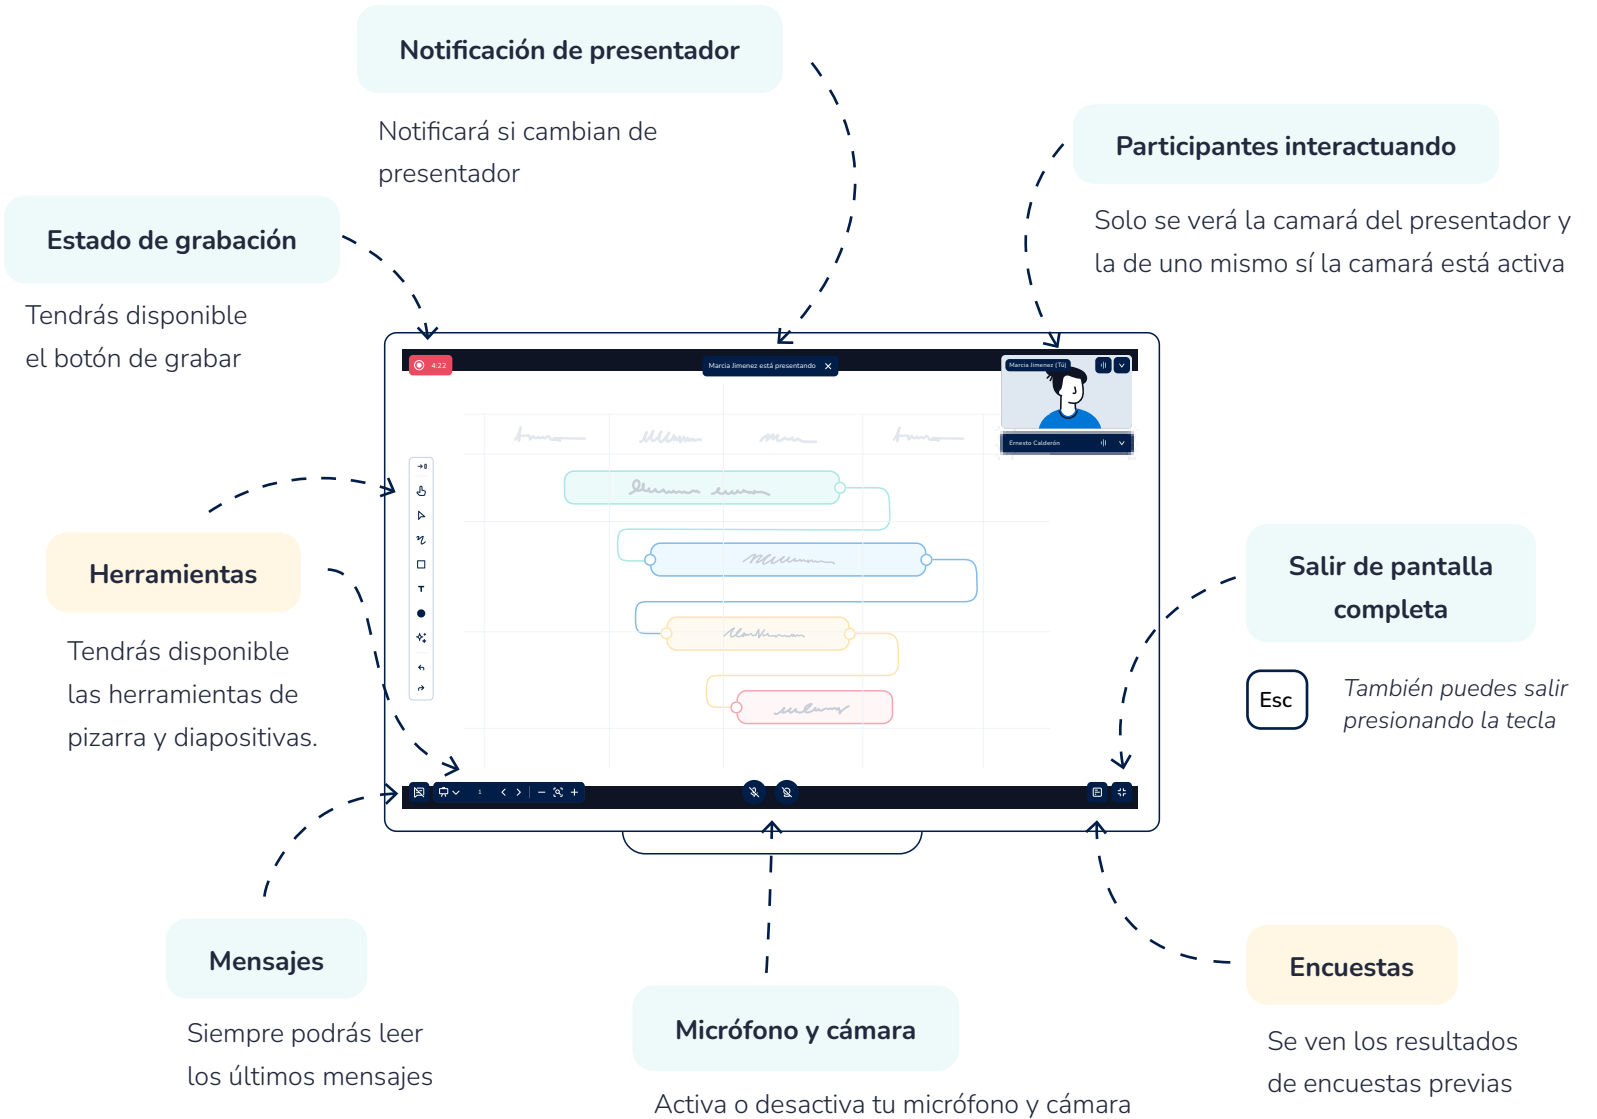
Notificación de presentador

Notificará si cambian de presentador

Participantes interactuando

Solo se verá la camará del presentador y la de uno mismo sí la camará está activa

Estado de grabación

Tendrás disponible el botón de grabar

4:22

Marcia Jimenez está presentando

Marcia Jimenez (Tú)

Ernesto Calderón

Herramientas

Tendrás disponible las herramientas de pizarra y diapositivas.

Salir de pantalla completa

Esc

También puedes salir presionando la tecla

Mensajes

Siempre podrás leer los últimos mensajes

Micrófono y cámara

Activa o desactiva tu micrófono y cámara

Encuestas

Se ven los resultados de encuestas previas